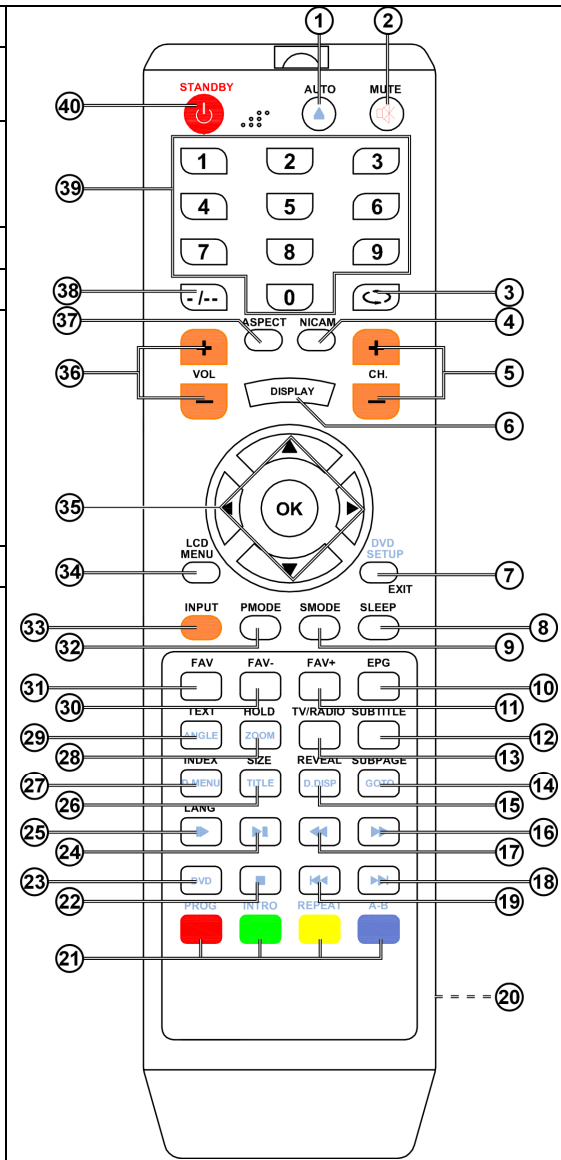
1
2
STANDBY
AUTO
MUTE
40
39
1 2 3
4 5 6
7 8 9
38
-/--
0
3
37
ASPECT
NICAM
4
+
VOL
−
36
+
CH.
−
5
DISPLAY
6
35
OK
LCD MENU
34
DVD SETUP
EXIT
7
33
INPUT
PMODE
SMODE
SLEEP
8
32
9
FAV
FAV-
FAV+
EPG
31
10
30
11
TEXT
HOLD
TV/RADIO
SUBTITLE
29
ANGLE
ZOOM
12
28
13
INDEX
SIZE
REVEAL
SUBPAGE
27
D.MENU
TITLE
D.DISP
GOTO
14
26
15
LANG
25
16
24
17
23
DVD
18
22
19
PROG
INTRO
REPEAT
A-B
21
20